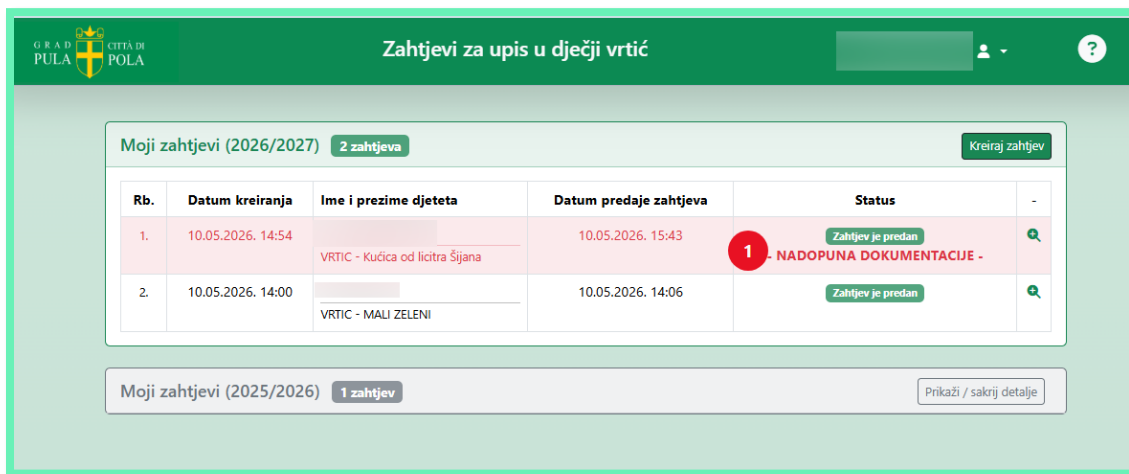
GRAD PULA CITTÀ DI POLA

Zahtjevi za upis u dječji vrtić

?

Moji zahtjevi (2026/2027) 2 zahtjeva

Kreiraj zahtjev

| Rb. | Datum kreiranja | Ime i prezime djeteta | Datum predaje zahtjeva | Status | - |
|---|---|---|---|---|---|
| 1. | 10.05.2026. 14:54 | VRTIC - Kućica od licitra Šijana | 10.05.2026. 15:43 | Zahtjev je predan 1 - NADOPUNA DOKUMENTACIJE - | |
| 2. | 10.05.2026. 14:00 | VRTIC - MALI ZELENI | 10.05.2026. 14:06 | Zahtjev je predan | |

Moji zahtjevi (2025/2026) 1 zahtjev

Prikaži / sakrij detalje